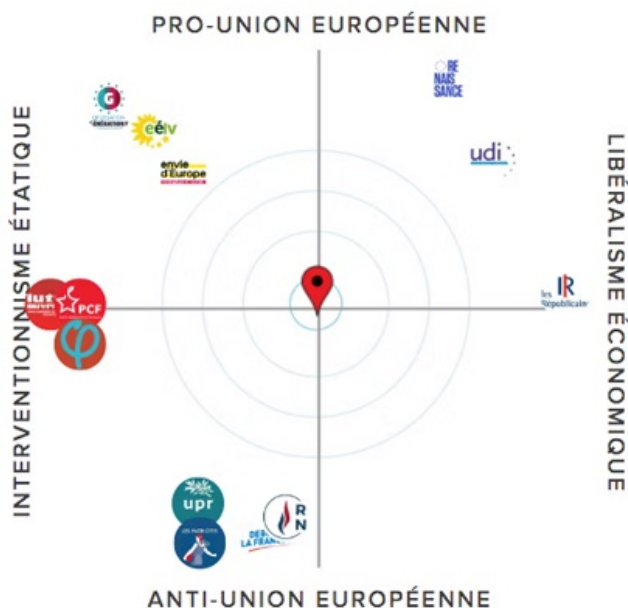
PRO-UNION EUROPÉENNE

INTERVENTIONNISME ÉTATIQUE

LIBÉRALISME ÉCONOMIQUE

ANTI-UNION EUROPÉENNE

RE NAIS SANCE

udi

eélv

envie d'Europe

LR Les Républicains

lutte ouvrière

PCF

upr

RN

DEBOUT LA FRANCE